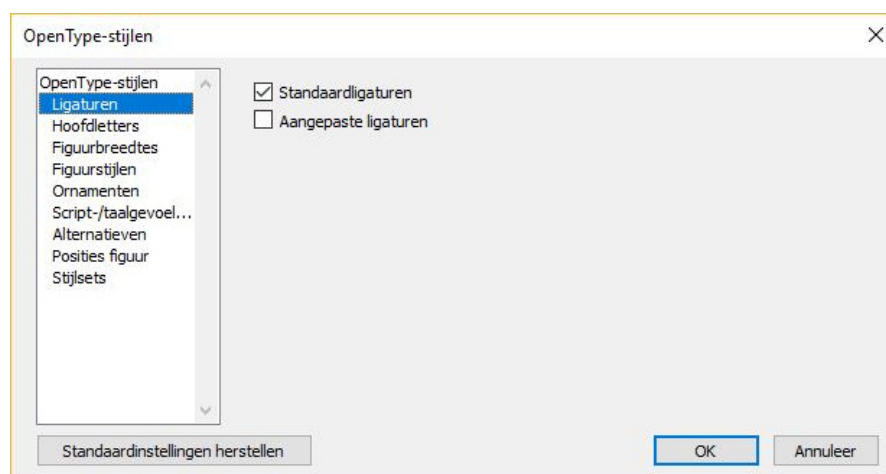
OpenType-stijlen

×

OpenType-stijlen
Ligaturen
Hoofdletters
Figuurbreedtes
Figuurstijlen
Ornamenten
Script-/taalgevoel...
Alternatieven
Posities figuur
Stijlsets

☑ Standaardligaturen
☐ Aangepaste ligaturen

Standaardinstellingen herstellen

OK

Annuleer